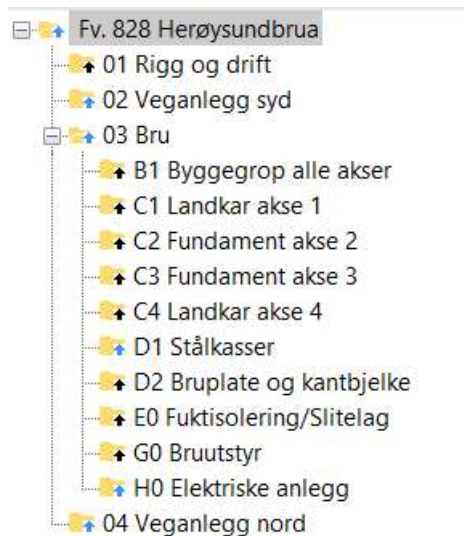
Fv. 828 Herøysundbrua
01 Rigg og drift
02 Veganlegg syd
03 Bru
B1 Byggegrop alle akser
C1 Landkar akse 1
C2 Fundament akse 2
C3 Fundament akse 3
C4 Landkar akse 4
D1 Stålkasser
D2 Bruplate og kantbjelke
E0 Fuktisolering/Slitelag
G0 Bruutstyr
H0 Elektriske anlegg
04 Veganlegg nord